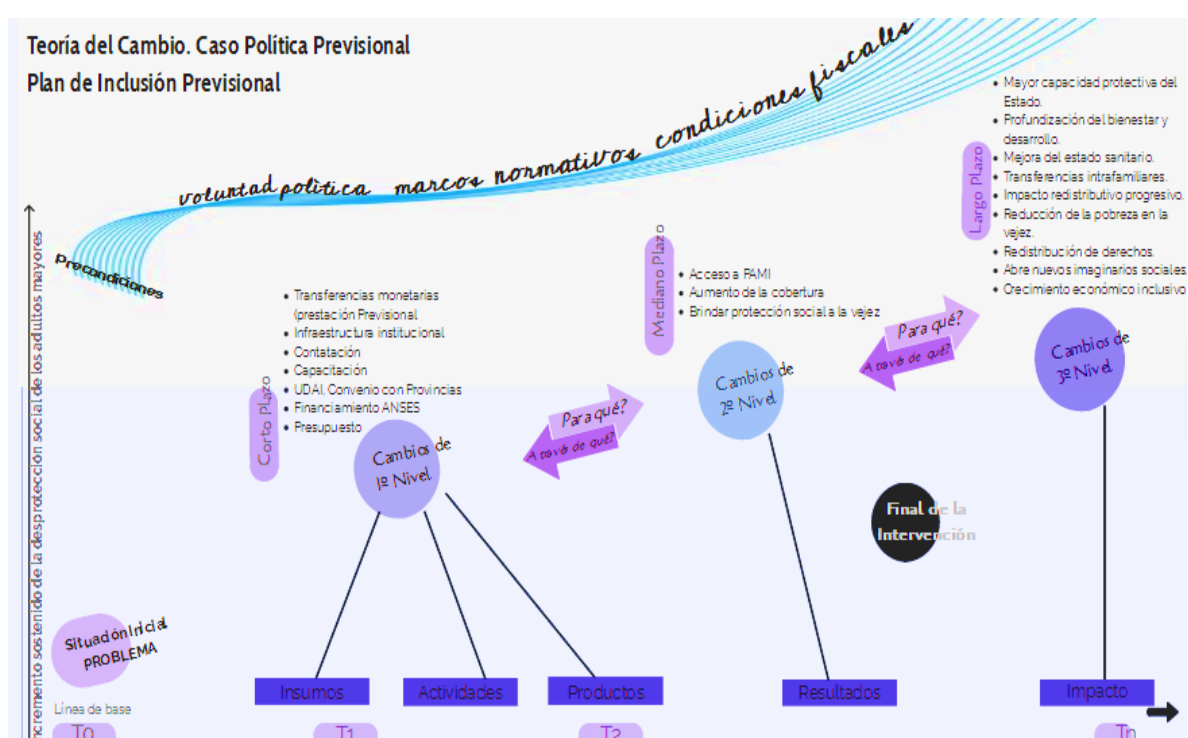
Teoría del Cambio. Caso Política Previsional

Plan de Inclusión Previsional

voluntad política marcos normativos condiciones fiscales

Precondiciones

Incremento sostenido de la desprotección social de los adultos mayores

- Mayor capacidad protectiva del Estado.
- Profundización del bienestar y desarrollo.
- Mejora del estado sanitario.
- Transferencias intrafamiliares.
- Impacto redistributivo progresivo.
- Reducción de la pobreza en la vejez.
- Redistribución de derechos.
- Abre nuevos imaginarios sociales
- Crecimiento económico inclusivo

Largo Plazo

Mediano Plazo

- Acceso a PAMI
- Aumento de la cobertura
- Brindar protección social a la vejez

- Transferencias monetarias (prestación Previsional
- Infraestructura institucional
- Contatación
- Capacitación
- UDAI. Convenio con Provincias
- Financiamiento ANSES
- Presupuesto

Corto Plazo

Para qué?
A través de qué?

Para qué?
A través de qué?

Cambios de 1º Nivel

Cambios de 2º Nivel

Cambios de 3º Nivel

Final de la Intervención

Situación Inicial PROBLEMA

Línea de base

Insumos

Actividades

Productos

Resultados

Impacto

To

T1

T2

Tn